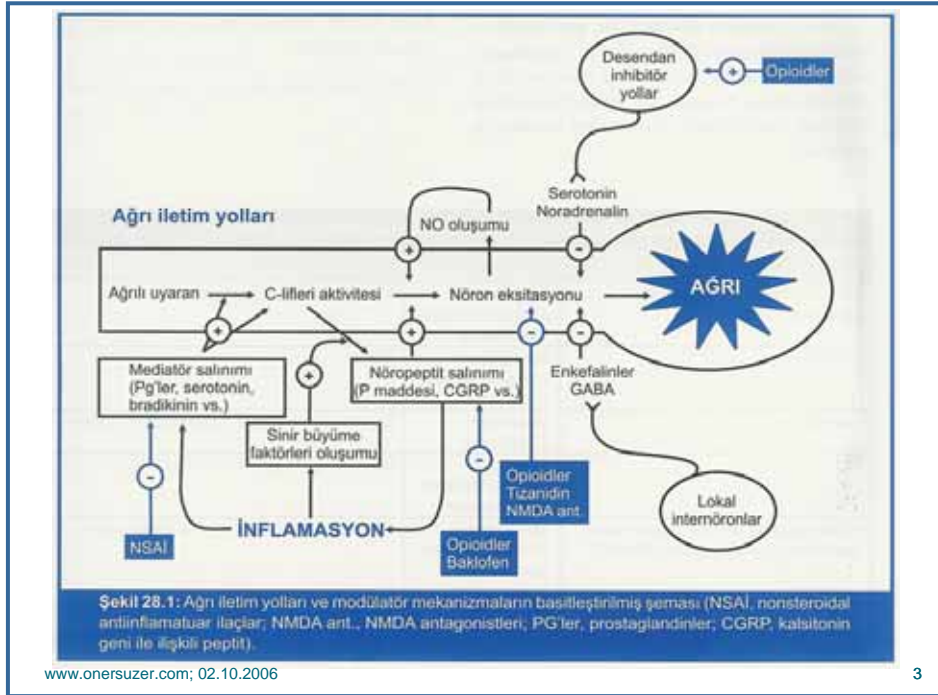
Desendan inhibitör yollar

+ Opioidler

Serotonin Noradrenalin

Ağrı iletim yolları

NO oluşumu

+

-

Ağrılı uyaran

C-lifleri aktivitesi

Nöron eksitasyonu

AĞRI

+

+

-

-

Mediatör salınımı (Pg'ler, serotonin, bradikinin vs.)

+

Nöropeptit salınımı (P maddesi, CGRP vs.)

Enkefalinler GABA

Sinir büyüme faktörleri oluşumu

-

-

Opioidler Tizanidin NMDA ant.

Lokal internöronlar

NSAİ

İNFLAMASYON

Opioidler Baklofen

Şekil 28.1: Ağrı iletim yolları ve modülatör mekanizmaların basitleştirilmiş şeması (NSAİ, nonsteroidal antiinflamatuar ilaçlar; NMDA ant., NMDA antagonistleri; PG'ler, prostaglandinler; CGRP, kalsitonin geni ile ilişkili peptit).

www.onersuzer.com; 02.10.2006

3